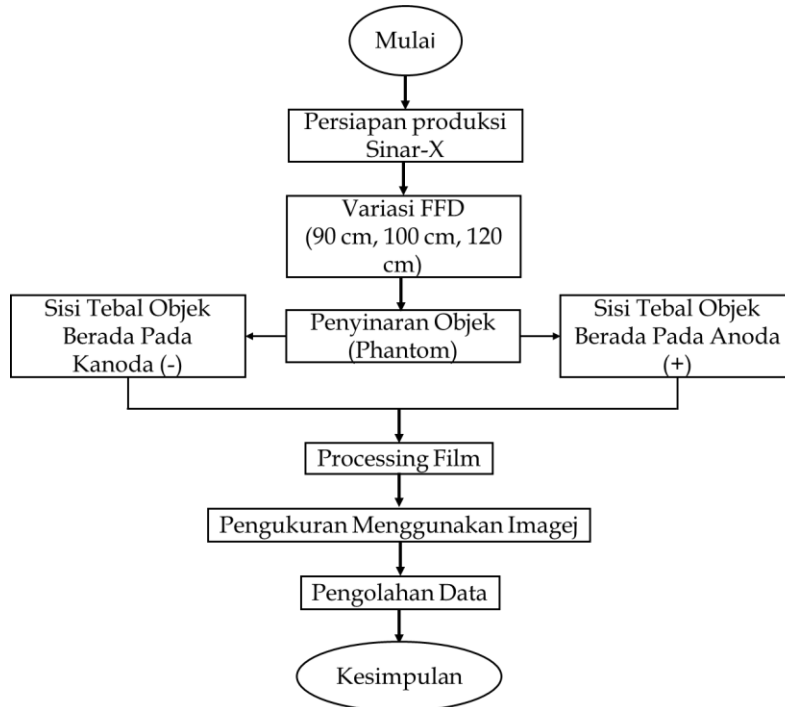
Mulai

Persiapan produksi Sinar-X

Variasi FFD (90 cm, 100 cm, 120 cm)

Sisi Tebal Objek Berada Pada Kanoda (-)

Penyinaran Objek (Phantom)

Sisi Tebal Objek Berada Pada Anoda (+)

Processing Film

Pengukuran Menggunakan Imagej

Pengolahan Data

Kesimpulan